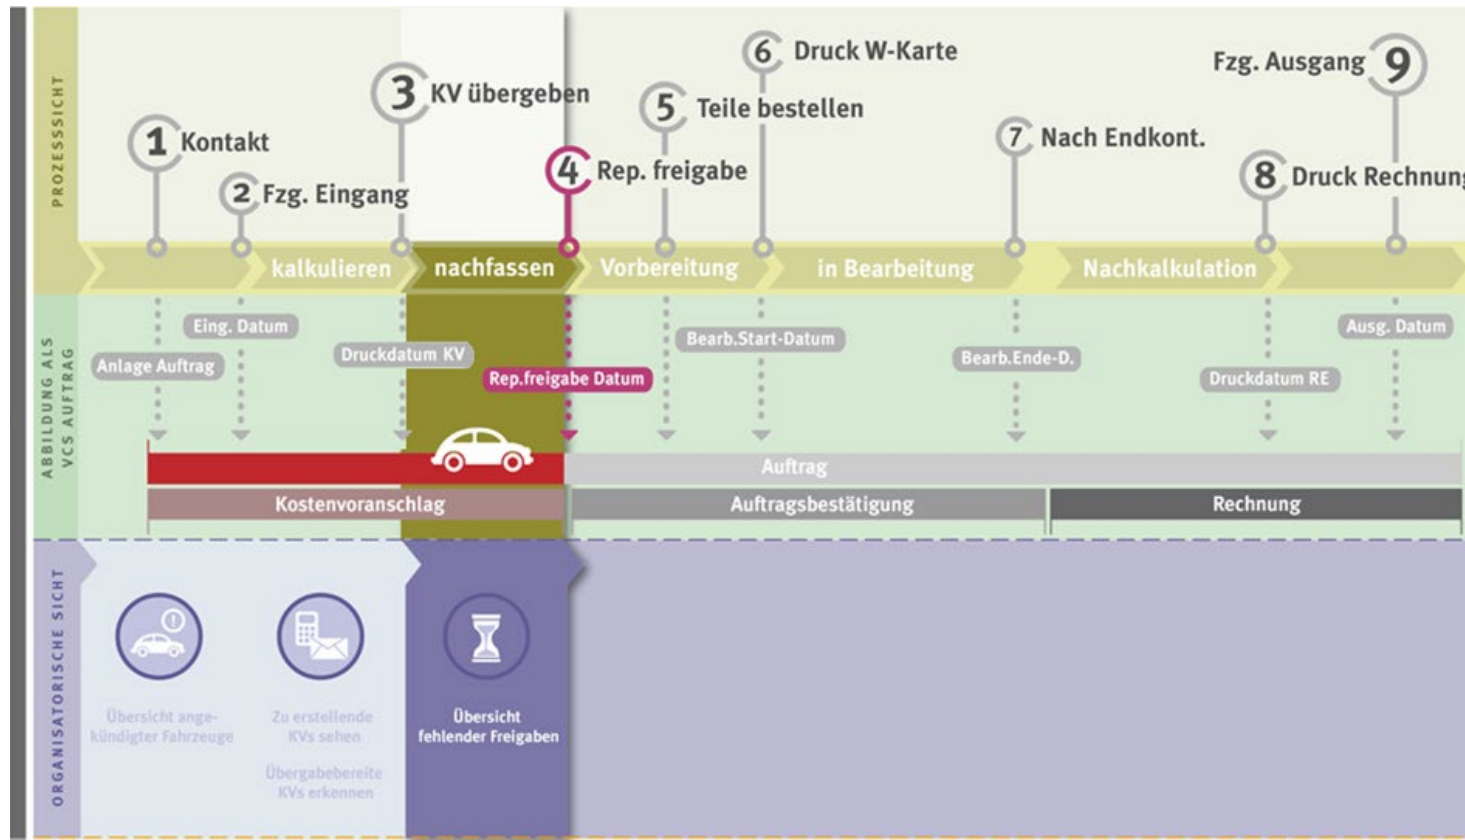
PROZESSSICHT

1 Kontakt

2 Fzg. Eingang

3 KV übergeben

4 Rep. freigabe

5 Teile bestellen

6 Druck W-Karte

7 Nach Endkont.

8 Druck Rechnun

Fzg. Ausgang 9

kalkulieren

nachfassen

Vorbereitung

in Bearbeitung

Nachkalkulation

ABBILDUNG ALS VCS AUFTRAG

Anlage Auftrag

Eing. Datum

Druckdatum KV

Rep.freigabe Datum

Bearb.Start-Datum

Bearb.Ende-D.

Druckdatum RE

Ausg. Datum

Auftrag

Kostenvoranschlag

Auftragsbestätigung

Rechnung

ORGANISATORISCHE SICHT

Übersicht angekündigter Fahrzeuge

Zu erstellende KVs sehen

Übergabebereite KVs erkennen

Übersicht fehlender Freigaben